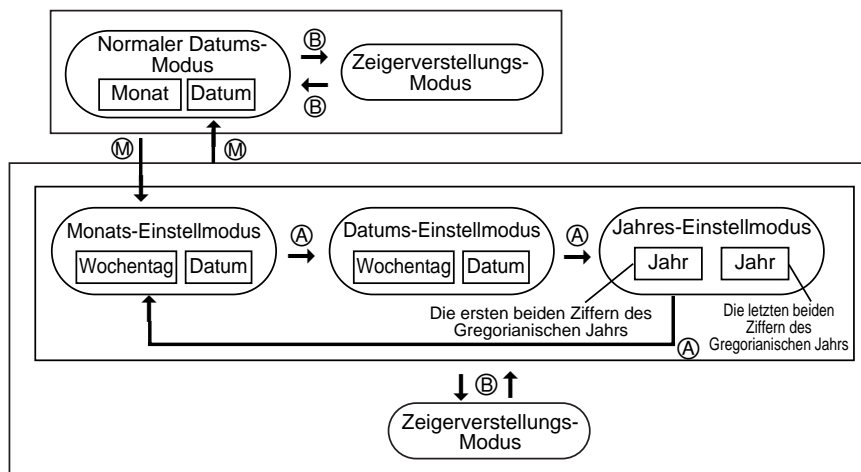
Normaler Datums-Modus

Monat | Datum

Ⓑ

Ⓑ

Zeigerverstellungs-Modus

Ⓜ

Ⓜ

Monats-Einstellmodus

Wochentag | Datum

Ⓐ

Datums-Einstellmodus

Wochentag | Datum

Ⓐ

Jahres-Einstellmodus

Jahr | Jahr

Die ersten beiden Ziffern des Gregorianischen Jahrs

Die letzten beiden Ziffern des Gregorianischen Jahrs

Ⓐ

Ⓑ

Zeigerverstellungs-Modus